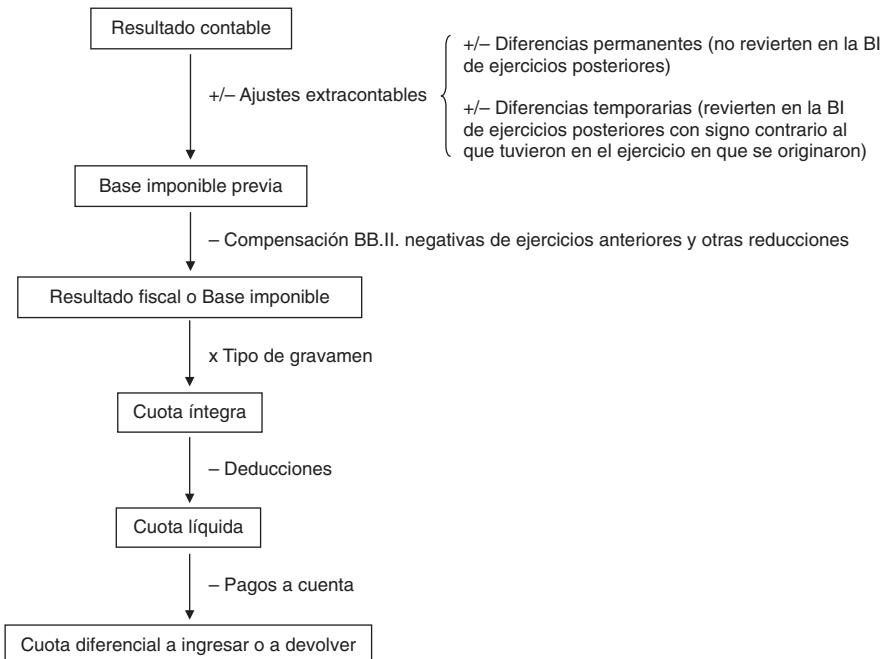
Resultado contable

+/– Ajustes extracontables

+/– Diferencias permanentes (no revierten en la BI de ejercicios posteriores)

+/– Diferencias temporarias (revierten en la BI de ejercicios posteriores con signo contrario al que tuvieron en el ejercicio en que se originaron)

Base imponible previa

– Compensación BB.II. negativas de ejercicios anteriores y otras reducciones

Resultado fiscal o Base imponible

x Tipo de gravamen

Cuota íntegra

– Deducciones

Cuota líquida

– Pagos a cuenta

Cuota diferencial a ingresar o a devolver